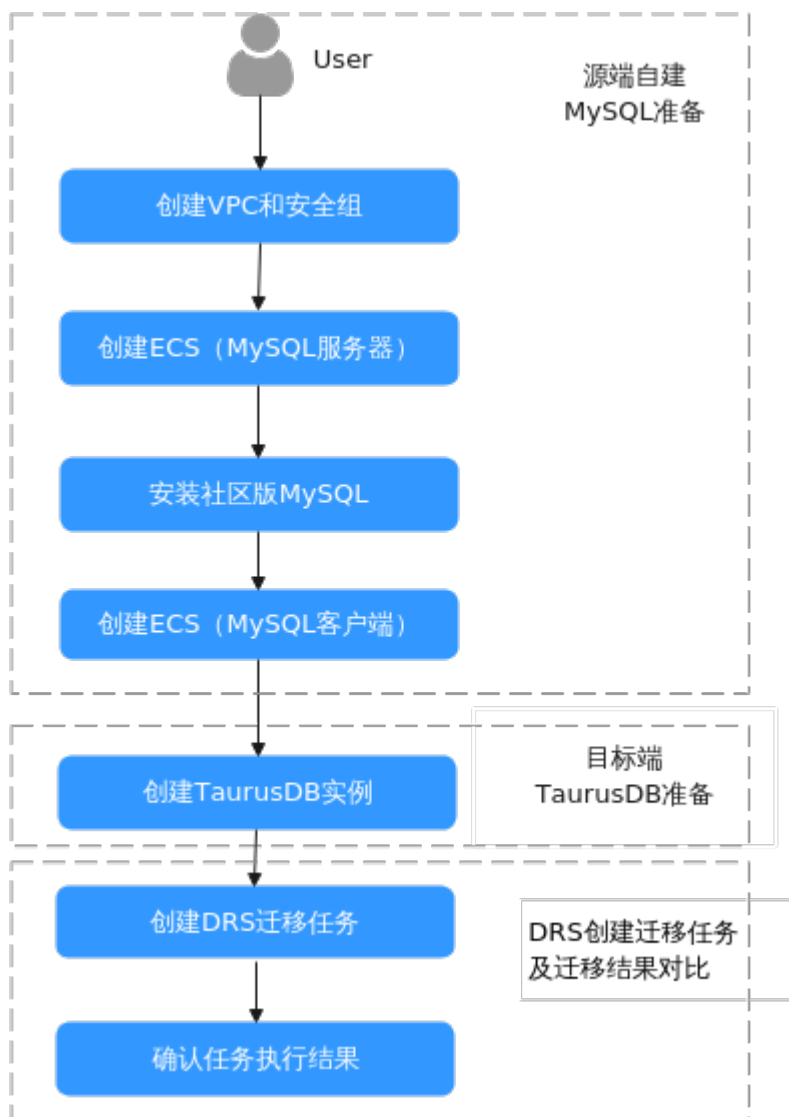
User

源端自建 MySQL准备

创建VPC和安全组

创建ECS（MySQL服务器）

安装社区版MySQL

创建ECS（MySQL客户端）

创建TaurusDB实例

目标端 TaurusDB准备

创建DRS迁移任务

DRS创建迁移任务及迁移结果对比

确认任务执行结果